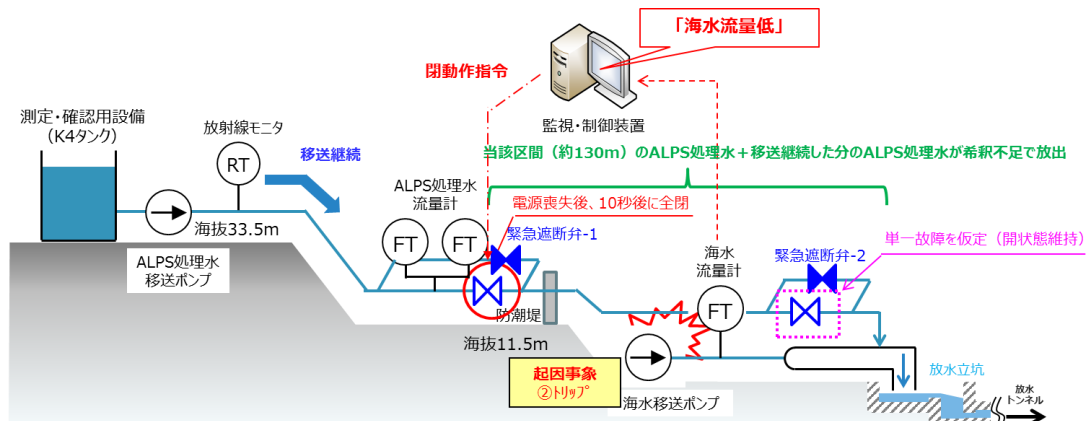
「海水流量低」

閉動作指令

監視・制御装置

測定・確認用設備
（K4タンク）

放射線モニタ

RT

移送継続

当該区間（約130m）のALPS処理水＋移送継続した分のALPS処理水が希釈不足で放出

ALPS処理水
流量計

電源喪失後、10秒後に全閉

海抜33.5m

FT

FT

緊急遮断弁-1

ALPS処理水
移送ポンプ

海水
流量計

緊急遮断弁-2

単一故障を仮定（開状態維持）

FT

防潮堤

海抜11.5m

起因事象
②トリップ

海水移送ポンプ

放水立坑

放水
トンネル